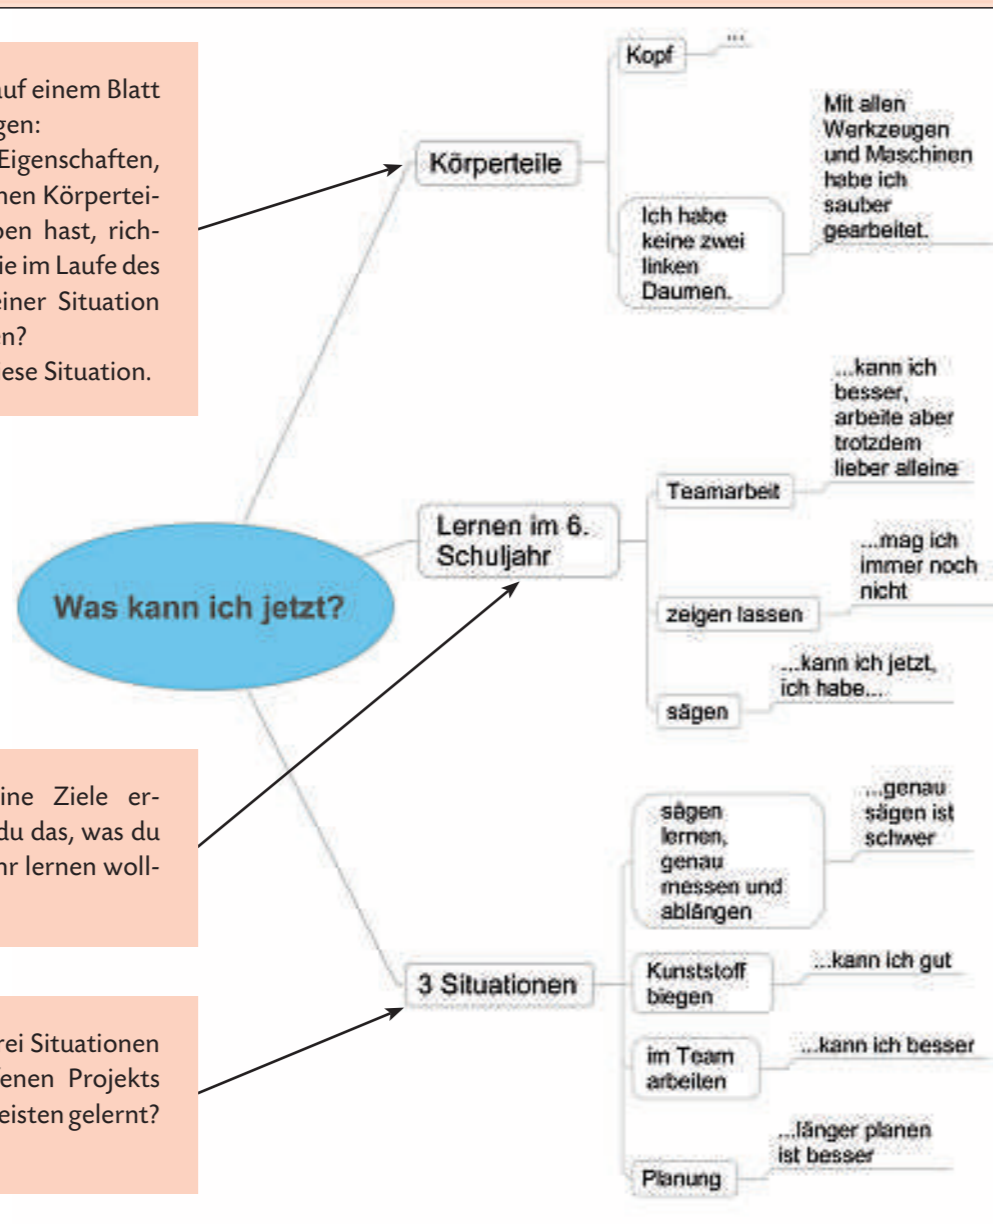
uf einem Blatt
gen:
Eigenschaften,
nen Körpertei-
pen hast, rich-
ie im Laufe des
einer Situation
n?
ese Situation.

ine Ziele er-
du das, was du
hr lernen woll-

rei Situationen
enen Projekts
eisten gelernt?

Was kann ich jetzt?

Körperteile

Kopf

...

Ich habe keine zwei linken Daumen.

Mit allen Werkzeugen und Maschinen habe ich sauber gearbeitet.

Lernen im 6. Schuljahr

Teamarbeit

...kann ich besser, arbeite aber trotzdem lieber alleine

zeigen lassen

...mag ich immer noch nicht

sägen

...kann ich jetzt, ich habe...

3 Situationen

sägen lernen, genau messen und ablängen

...genau sägen ist schwer

Kunststoff biegen

...kann ich gut

im Team arbeiten

...kann ich besser

Planung

...länger planen ist besser